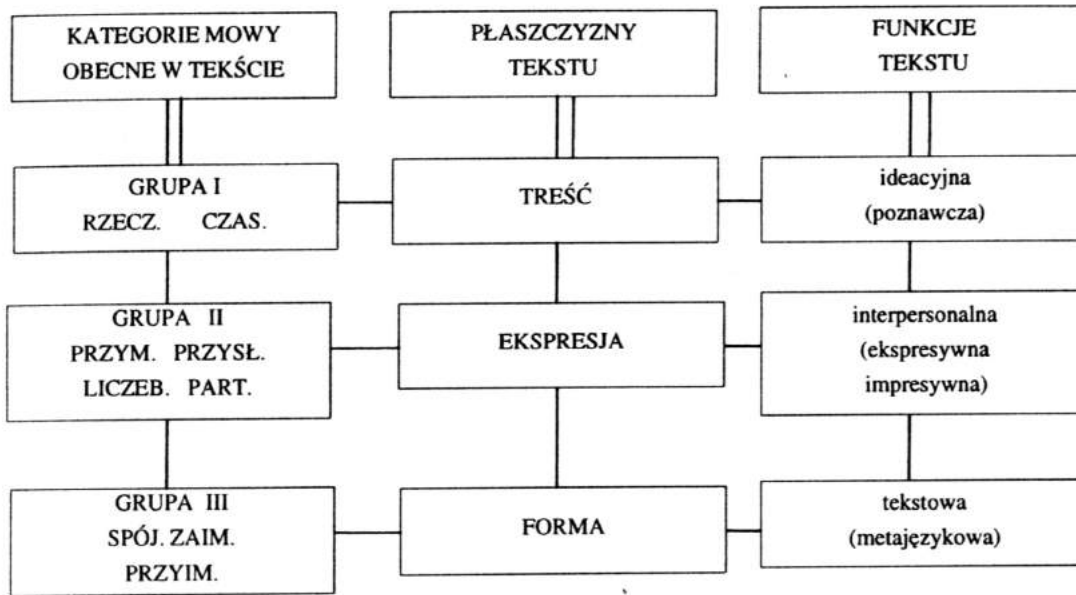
KATEGORIE MOWY OBECNE W TEKŚCIE

PŁASZCZYZNY TEKSTU

FUNKCJE TEKSTU

GRUPA I
RZECZ. CZAS.

TREŚĆ

ideacyjna (poznawcza)

GRUPA II
PRZYM. PRZYSŁ.
LICZEB. PART.

EKSPRESJA

interpersonalna (ekspresywna impresywna)

GRUPA III
SPÓJ. ZAIM.
PRZYIM.

FORMA

tekstowa (metajęzykowa)